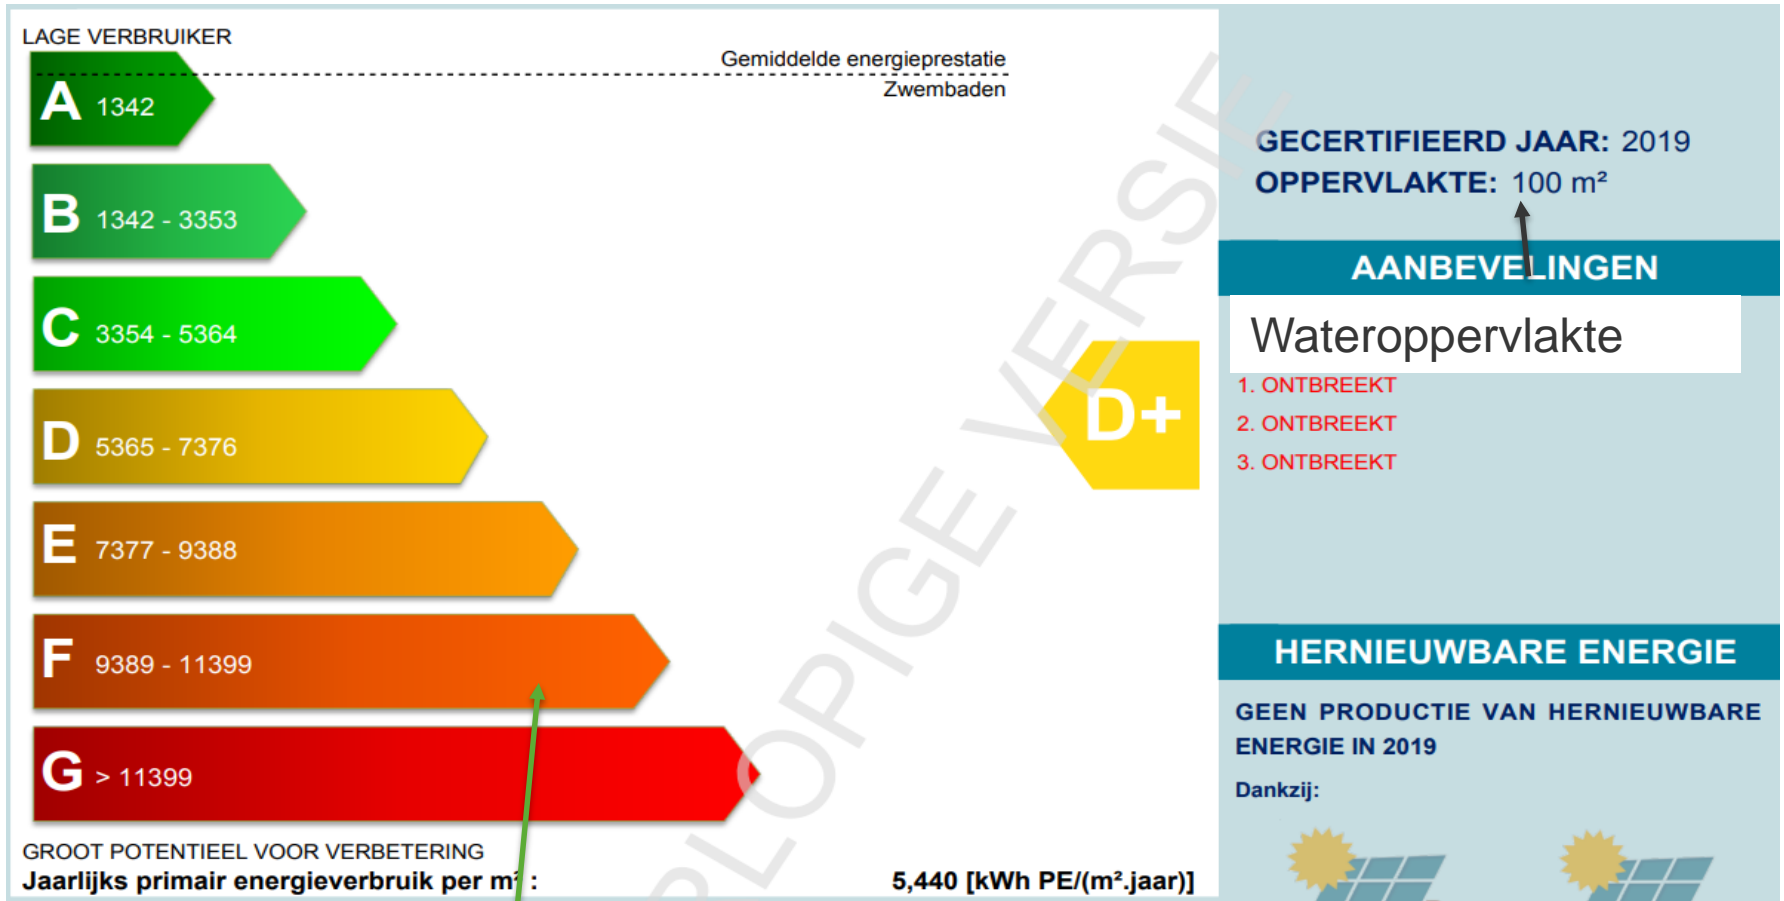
LAGE VERBRUIKER

Gemiddelde energieprestatie
Zwembaden

A 1342

B 1342 - 3353

C 3354 - 5364

D 5365 - 7376

E 7377 - 9388

F 9389 - 11399

G > 11399

GROOT POTENTIEEL VOOR VERBETERING

Jaarlijks primair energieverbruik per m² :

5,440 [kWh PE/(m².jaar)]

VOORLOPIGE VERSIE

D+

GECERTIFIEERD JAAR: 2019
OPPERVLAKTE: 100 m²

AANBEVELINGEN

Wateroppervlakte

1. ONTBREEKT
2. ONTBREEKT
3. ONTBREEKT

HERNIEUWBARE ENERGIE

GEEN PRODUCTIE VAN HERNIEUWBARE ENERGIE IN 2019

Dankzij: